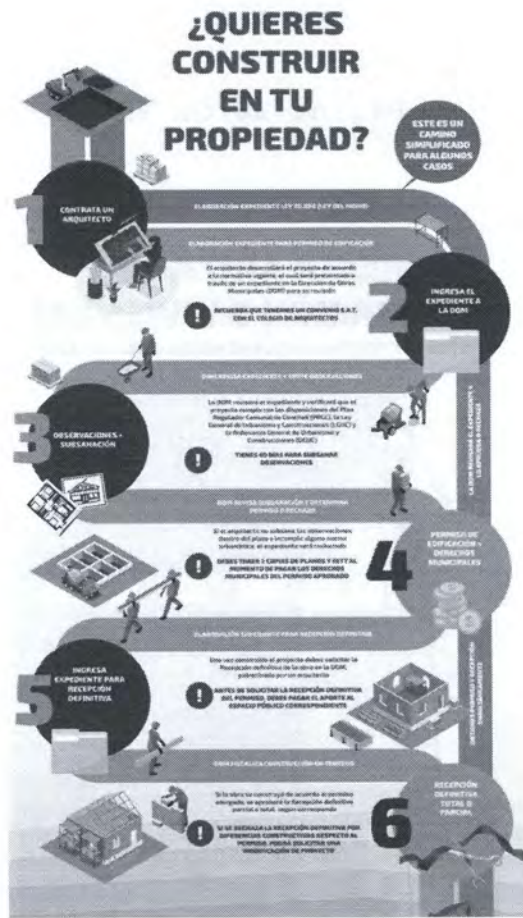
¿QUIERES CONSTRUIR EN TU PROPIEDAD?

ESTE ES UN CAMINO SIMPLIFICADO PARA ALGUNOS CASOS

1

CONTRATA UN ARQUITECTO

ELABORACIÓN EXPEDIENTE LEY 20.898 (LEY DEL MONO)

ELABORACIÓN EXPEDIENTE PARA PERMISO DE EDIFICACIÓN

El arquitecto desarrollará el proyecto de acuerdo a la normativa vigente, el cual será presentado a través de un expediente en la Dirección de Obras Municipales (DOM) para su revisión.

RECUERDA QUE TENEMOS UN CONVENIO S.A.T. CON EL COLEGIO DE ARQUITECTOS

2

INGRESA EL EXPEDIENTE A LA DOM

DOM INGRESA EXPEDIENTE + EMITE OBSERVACIONES

La DOM revisará el expediente y verificará que el proyecto cumpla con las disposiciones del Plan Regulador Comunal de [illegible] (PRCC), la Ley General de Urbanismo y Construcciones (LGUC) y la Ordenanza General de Urbanismo y Construcciones (OGUC)

TIENES 60 DÍAS PARA SUBSANAR OBSERVACIONES

3

OBSERVACIONES + SUBSANACIÓN

LA DOM RECHAZA EL EXPEDIENTE Y LO ARCHIVA O RECHAZA

DOM REVISA SUBSANACIÓN Y DETERMINA PERMISO O RECHAZO

Si el arquitecto no subsana las observaciones dentro del plazo o incumple alguna norma urbanística, el expediente será rechazado.

DEBES TRAER 3 COPIAS DE PLANOS Y EETT AL MOMENTO DE PAGAR LOS DERECHOS MUNICIPALES DEL PERMISO APROBADO

4

PERMISO DE EDIFICACIÓN + DERECHOS MUNICIPALES

ELABORACIÓN EXPEDIENTE PARA RECEPCIÓN DEFINITIVA

Una vez construido el proyecto debes solicitar la Recepción definitiva de la obra en la DOM, patrocinado por un arquitecto

ANTES DE SOLICITAR LA RECEPCIÓN DEFINITIVA DEL PERMISO, DEBES PAGAR EL APORTE AL ESPACIO PÚBLICO CORRESPONDIENTE

5

INGRESA EXPEDIENTE PARA RECEPCIÓN DEFINITIVA

DECIDES PERMISO Y RECEPCIÓN SIMULTÁNEAMENTE

DOM FISCALIZA CONSTRUCCIÓN EN TERRENO

Si la obra se construyó de acuerdo al permiso otorgado, se aprobará la Recepción definitiva parcial o total, según corresponda.

SI SE RECHAZA LA RECEPCIÓN DEFINITIVA POR DIFERENCIAS CONSTRUCTIVAS RESPECTO AL PERMISO, PODRÁ SOLICITAR UNA MODIFICACIÓN DE PROYECTO

6

RECEPCIÓN DEFINITIVA TOTAL O PARCIAL